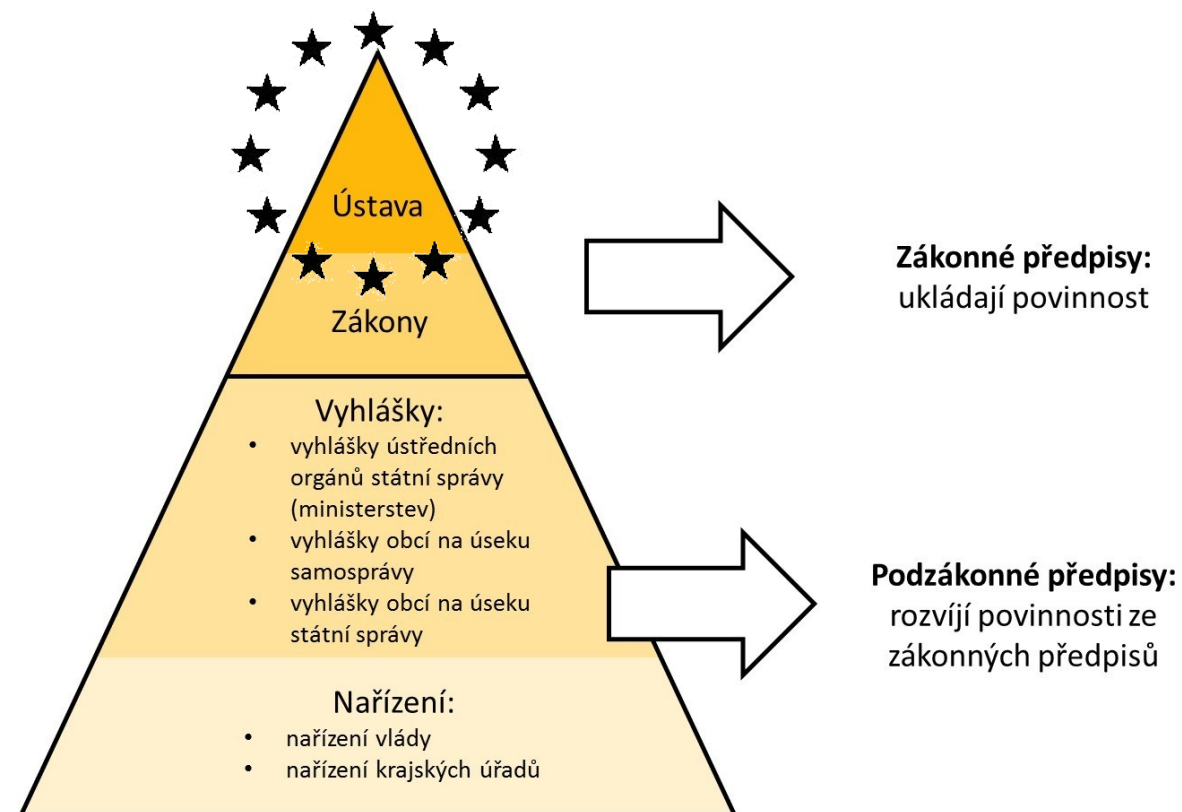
Ústava

Zákony

Vyhlášky:
- vyhlášky ústředních orgánů státní správy (ministerstev)
- vyhlášky obcí na úseku samosprávy
- vyhlášky obcí na úseku státní správy

Nařízení:
- nařízení vlády
- nařízení krajských úřadů

**Zákonné předpisy:**
ukládají povinnost

**Podzákonné předpisy:**
rozvíjí povinnosti ze zákonných předpisů